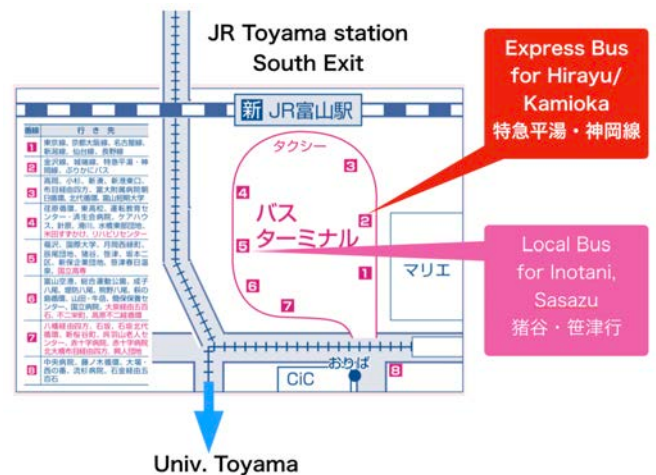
JR Toyama station
South Exit

Express Bus for Hirayu/ Kamioka
特急平湯・神岡線

新 JR富山駅

| 番線 | 行き先 |
|---|---|
| 1 | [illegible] |
| 2 | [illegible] |
| 3 | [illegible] |
| 4 | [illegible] |
| 5 | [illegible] |
| 6 | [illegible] |
| 7 | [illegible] |
| 8 | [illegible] |

タクシー
3
4
2
バス
ターミナル
5
1
6
7
マリエ

Local Bus for Inotani, Sasazu
猪谷・笹津行

おりば
CiC
8

Univ. Toyama